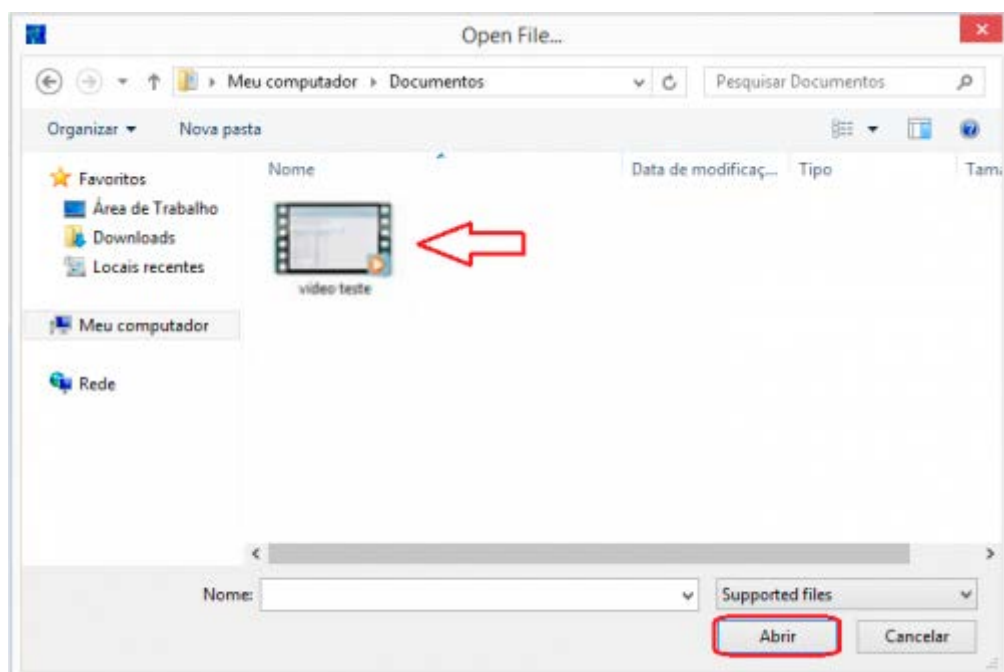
Open File...

Meu computador ▸ Documentos

Pesquisar Documentos

Organizar ▾ Nova pasta

Favoritos
Área de Trabalho
Downloads
Locais recentes

Meu computador

Rede

Nome

Data de modificaç...

Tipo

Tam

video teste

Nome:

Supported files

Abrir

Cancelar